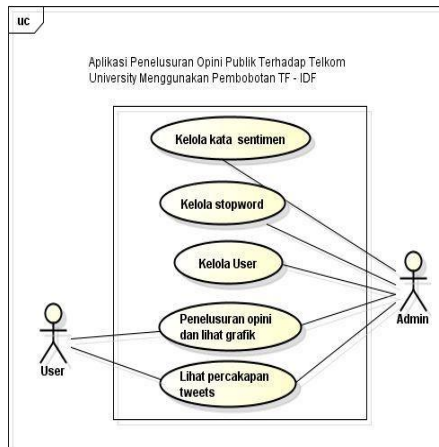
uc

Aplikasi Penelusuran Opini Publik Terhadap Telkom University Menggunakan Pembobotan TF - IDF

Kelola kata sentimen

Kelola stopword

Kelola User

Penelusuran opini dan lihat grafik

Lihat percakapan tweets

User

Admin